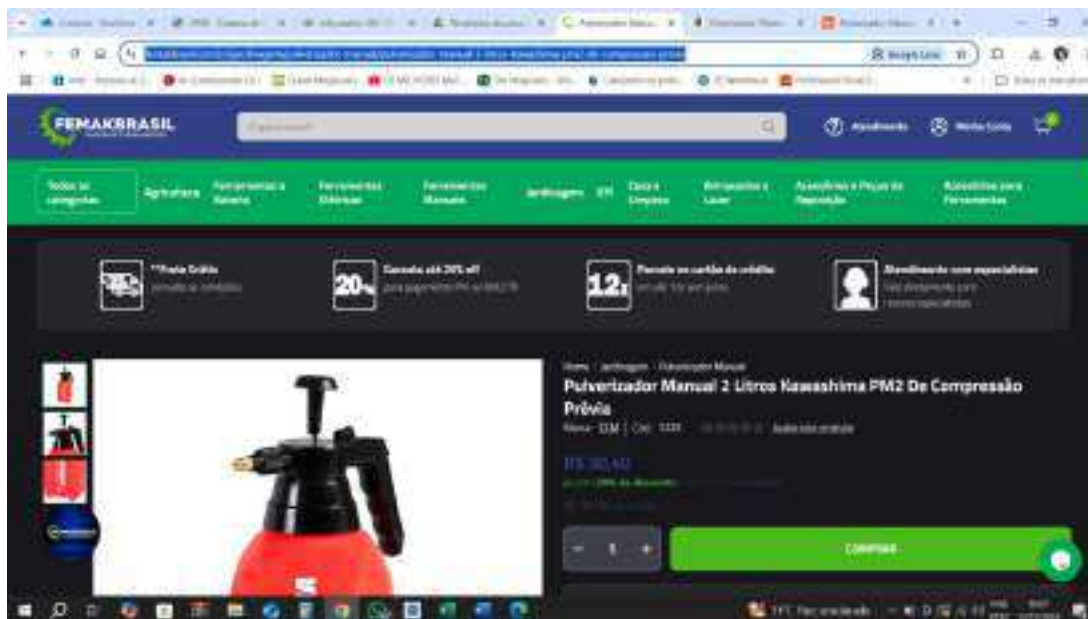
FEMAKBRASIL

Atendimento

Minha Conta

Todas as categorias

Agricultura

Ferramentas à Bateria

Ferramentas Elétricas

Ferramentas Manuais

Jardinagem

EPI

Casa e Limpeza

Automotivo e Lazer

Acessórios e Peças de Reposição

Acessórios para Ferramentas

**Frete Grátis

Desconto até 20% off

20%

Parcele no cartão de crédito

12x

Atendimento com especialistas

Home / Jardinagem / Pulverizador Manual

Pulverizador Manual 2 Litros Kawashima PM2 De Compressão Prévia

Marca: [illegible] | Cód: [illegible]

Avaliações

R$ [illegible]

COMPRAR

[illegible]